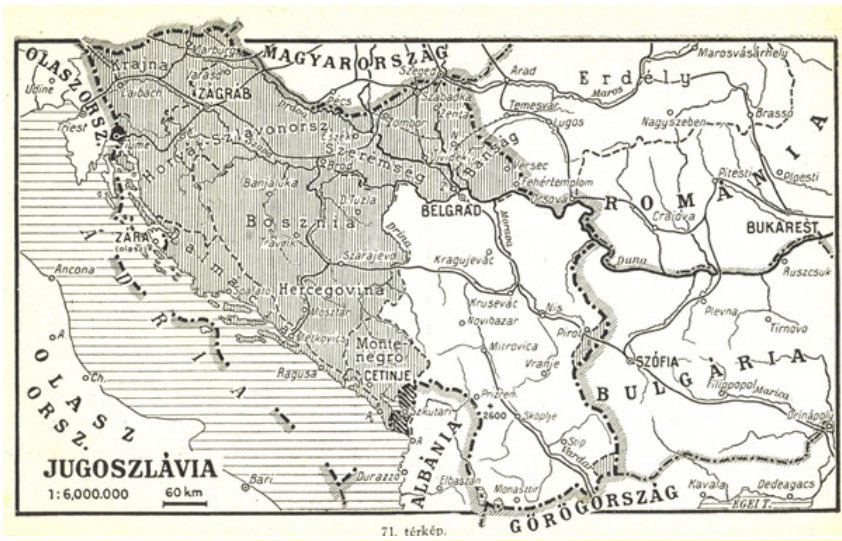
MAGYARORSZÁG
OLASZORSZ.
Marburg
Krajna
Varasd
Laibach
ZÁGRÁB
Udine
Triest
Fiume
Horvát-Szlavonorsz.
Pécs
Eszék
Szeged
Szabadka
Zenta
Zombor
Újvidék
Bánság
Szerémség
Arad
Temesvár
Lugos
Versec
Fehértemplom
Orsova
Erdély
Maros
Marosvásárhely
Nagyszeben
Brassó
Pitesti
Ploesti
ROMÁNIA
Craiova
BUKAREST
Duna
Ruszcsuk
Brod
Banjaluka
D.Tuzla
Bosznia
Travnik
Drina
Szarajevó
BELGRÁD
Morava
Kragujevác
Zára (olasz)
Dalmácia
ADRIA
Ancona
Spalato
Hercegovina
Mosztár
Metkovics
Ragusa
Montenegró
CETINJE
Krusevác
Novibazar
Nis
Pirot
Mitrovica
Vranje
Prizren
2600
Skoplje
Stip
Vardar
Szkutari
SZÓFIA
BULGÁRIA
Plevna
Tirnovo
Filippopol
Marica
Drinápoly
ALBÁNIA
Durazzo
Elbaszán
Monasztir
GÖRÖGORSZÁG
Kavala
Dedeagacs
EGEI T.
OLASZ ORSZ.
Bari
Ch.
A.
JUGOSZLÁVIA
1:6,000.000
60 km
71. térkép.